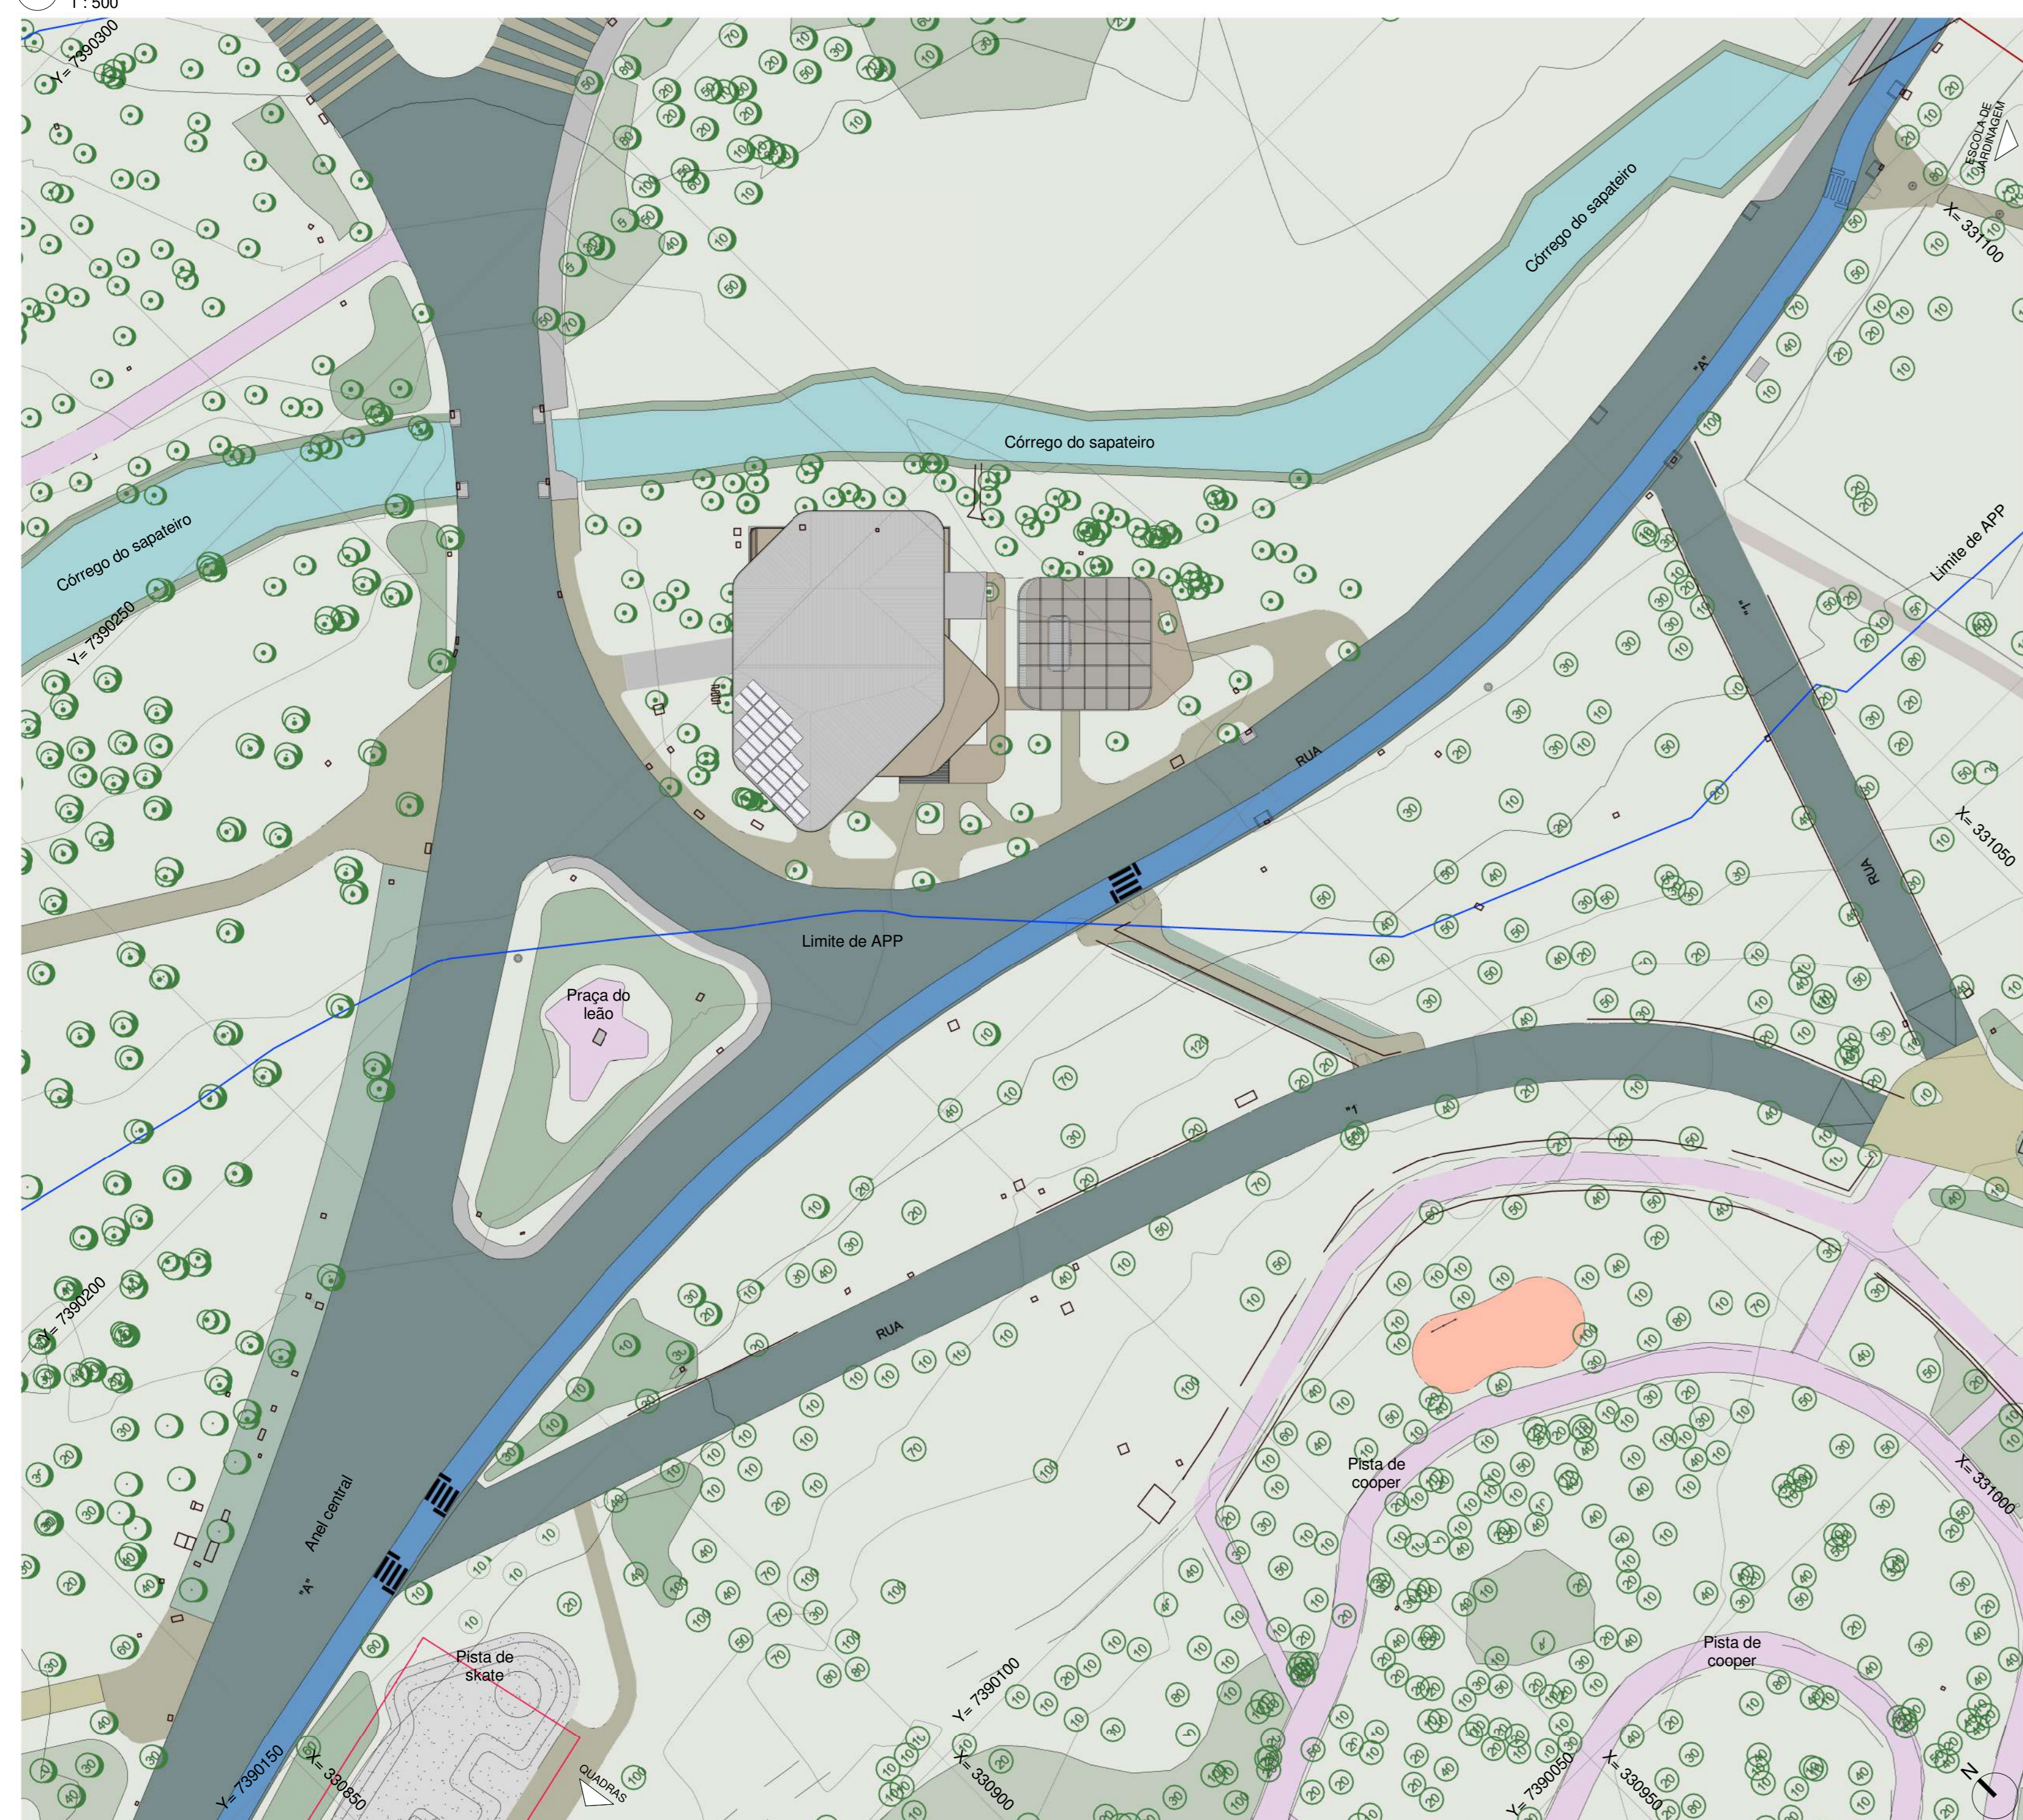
1 : 500

Y= 7390300

Córrego do sapateiro

Córrego do sapateiro

Córrego do sapateiro

ESCOLA DE JARDINAGEM

X= 331100

"A"

Limite de APP

Y= 7390250

RUA

X= 331050

RUA

Limite de APP

Praça do leão

"1"

Y= 7390200

RUA

Pista de cooper

X= 331000

Anel central

"A"

Pista de skate

QUADRAS

Y= 7390100

Pista de cooper

Y= 7390150

X= 330850

X= 330900

Y= 7390050

X= 330950

N